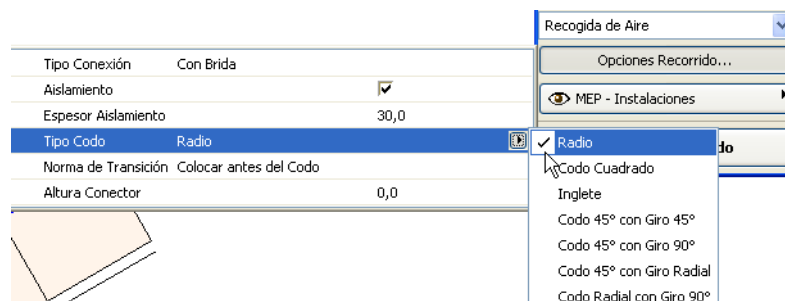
Recogida de Aire

Opciones Recorrido...

MEP - Instalaciones

| | | |
|---|---|---|
| Tipo Conexión | Con Brida | |
| Aislamiento | | ☑ |
| Espesor Aislamiento | | 30,0 |
| Tipo Codo | Radio | |
| Norma de Transición | Colocar antes del Codo | |
| Altura Conector | | 0,0 |

Radio
Codo Cuadrado
Inglete
Codo 45° con Giro 45°
Codo 45° con Giro 90°
Codo 45° con Giro Radial
Codo Radial con Giro 90°

do